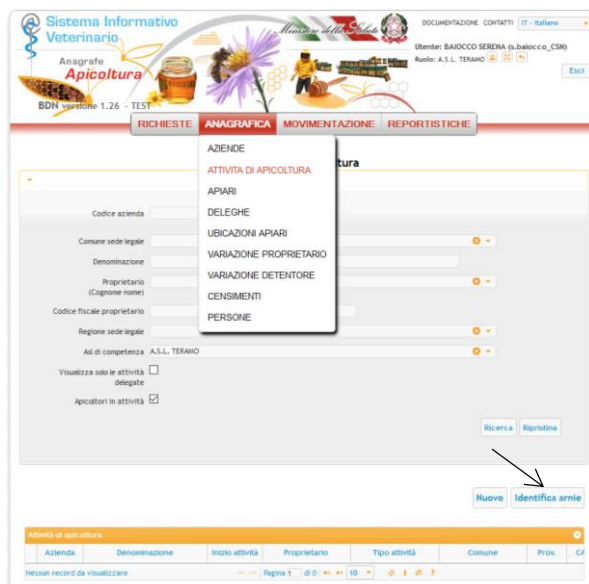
Sistema Informativo Veterinario

Anagrafe Apicoltura

BDN versione 1.26 - TEST

Ministero della Salute

DOCUMENTAZIONE CONTATTI IT - Italiano

Utente: BAIOCCO SERENA (s.baiocco_CSN)
Ruolo: A.S.L. TERAMO

Esci

RICHIESTE ANAGRAFICA MOVIMENTAZIONE REPORTISTICHE

AZIENDE
ATTIVITA DI APICOLTURA
APIARI
DELEGHE
UBICAZIONI APIARI
VARIAZIONE PROPRIETARIO
VARIAZIONE DETENTORE
CENSIMENTI
PERSONE

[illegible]tura

Codice azienda

Comune sede legale

Denominazione

Proprietario (Cognome nome)

Codice fiscale proprietario

Regione sede legale

Asl di competenza A.S.L. TERAMO

Visualizza solo le attività delegate

Apicoltori in attività

Ricerca Ripristina

Nuovo Identifica arnie

Attività di apicoltura

| Azienda | Denominazione | Inizio attività | Proprietario | Tipo attività | Comune | Prov. | CA |
|---|---|---|---|---|---|---|---|

Nessun record da visualizzare Pagina 1 di 0 10